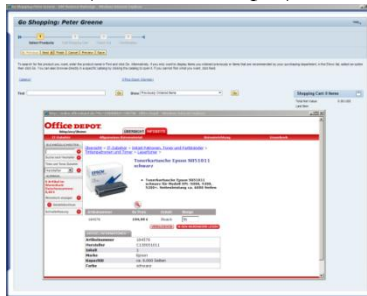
Go Shopping: Peter Greene

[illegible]

Find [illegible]

Shopping Cart: 0 Items

Office DEPOT

Tonerkartusche Epson MX11011 schwarz

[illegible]

| Artikelnummer | 164575 |
|---|---|
| Hersteller | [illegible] |
| Inhalt | 1 |
| Marke | Epson |
| Kapazität | ca. 8.000 Seiten |
| Farbe | schwarz |